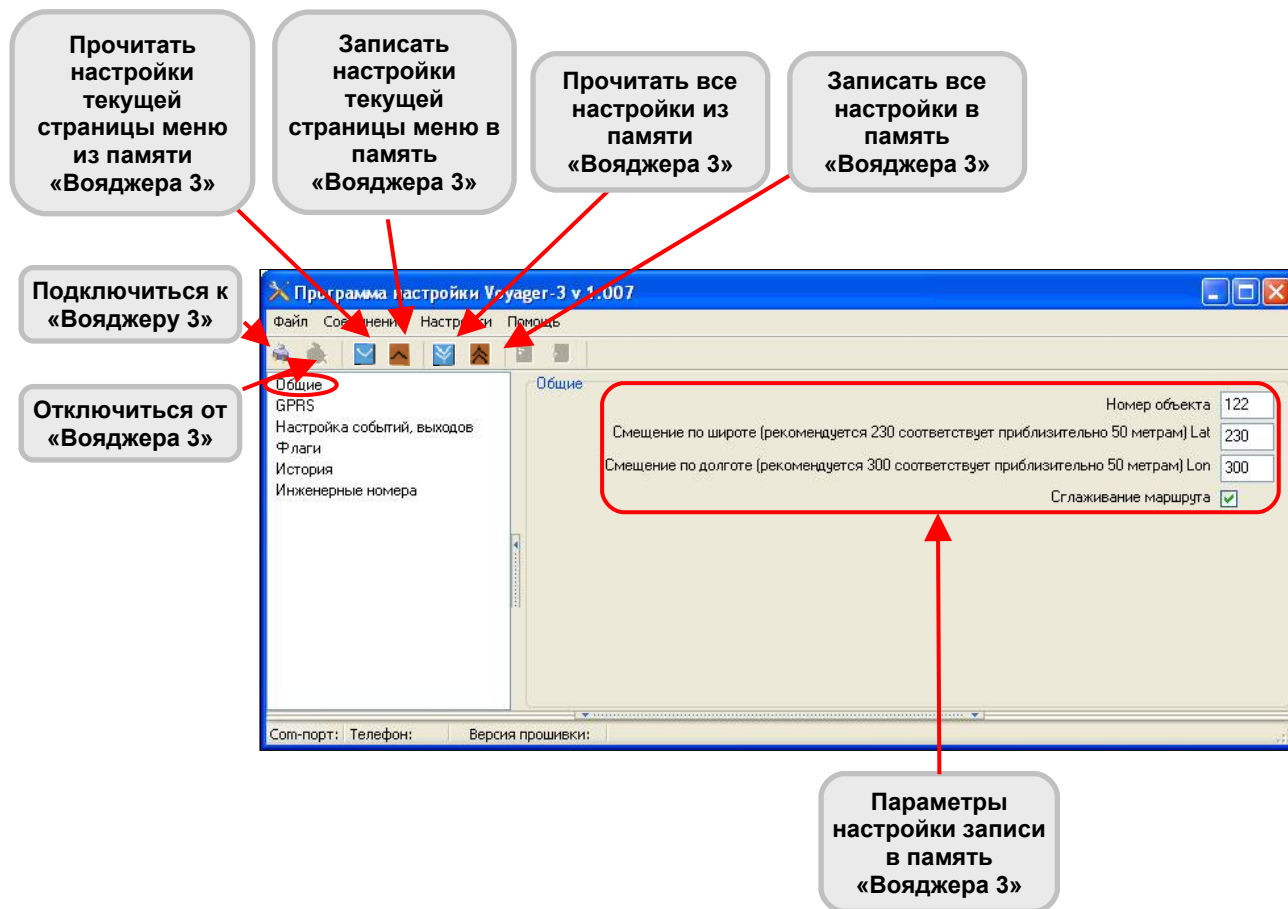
Прочитать настройки текущей страницы меню из памяти «Вояджера 3»

Записать настройки текущей страницы меню в память «Вояджера 3»

Прочитать все настройки из памяти «Вояджера 3»

Записать все настройки в память «Вояджера 3»

Подключиться к «Вояджеру 3»

Отключиться от «Вояджера 3»

Программа настройки Voyager-3 v 1.007

Файл Соединение Настройки Помощь

Общие
GPRS
Настройка событий, выходов
Флаги
История
Инженерные номера

Общие

Номер объекта 122
Смещение по широте (рекомендуется 230 соответствует приблизительно 50 метрам) Lat 230
Смещение по долготе (рекомендуется 300 соответствует приблизительно 50 метрам) Lon 300
Сглаживание маршрута

Com-порт: Телефон: Версия прошивки:

Параметры настройки записи в память «Вояджера 3»